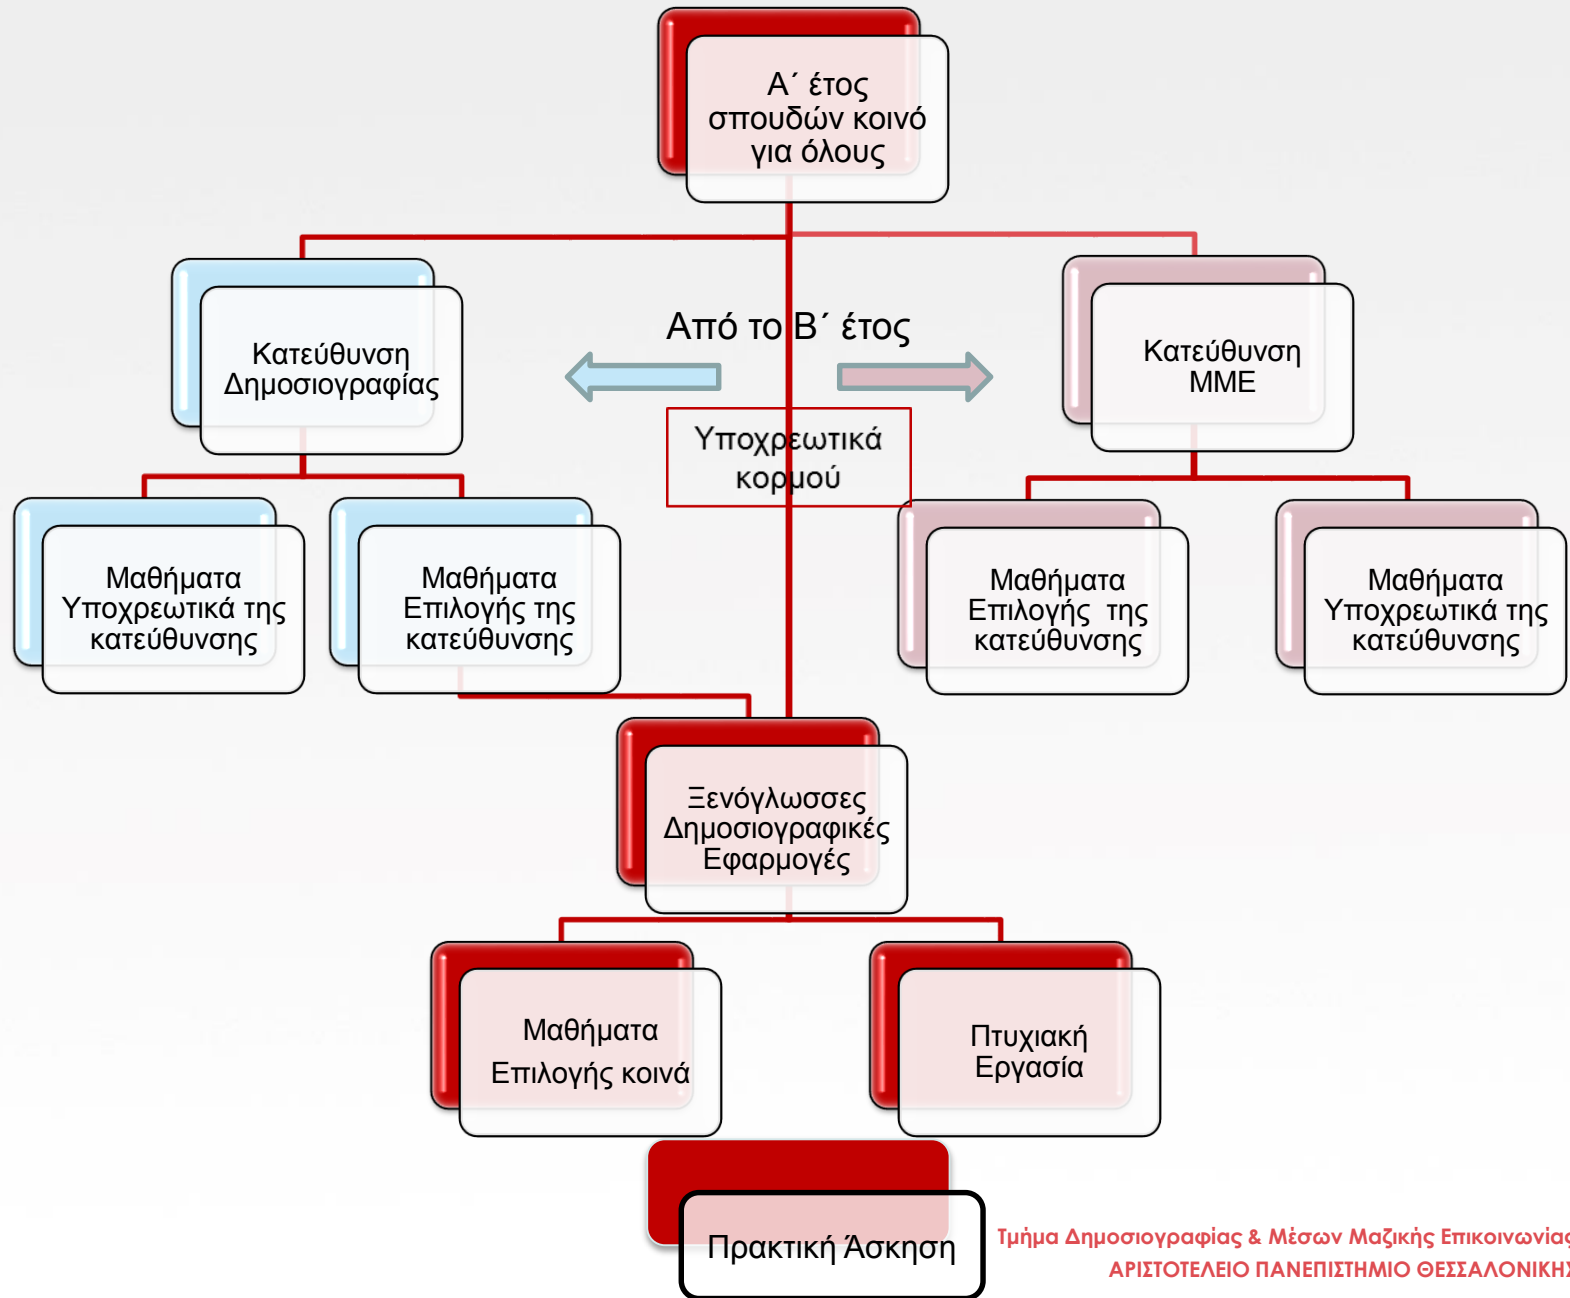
Α΄ έτος σπουδών κοινό για όλους

Από το Β΄ έτος

Κατεύθυνση Δημοσιογραφίας

Υποχρεωτικά κορμού

Κατεύθυνση ΜΜΕ

Μαθήματα Υποχρεωτικά της κατεύθυνσης

Μαθήματα Επιλογής της κατεύθυνσης

Μαθήματα Επιλογής της κατεύθυνσης

Μαθήματα Υποχρεωτικά της κατεύθυνσης

Ξενόγλωσσες Δημοσιογραφικές Εφαρμογές

Μαθήματα Επιλογής κοινά

Πτυχιακή Εργασία

Πρακτική Άσκηση

Τμήμα Δημοσιογραφίας & Μέσων Μαζικής Επικοινωνίας
ΑΡΙΣΤΟΤΕΛΕΙΟ ΠΑΝΕΠΙΣΤΗΜΙΟ ΘΕΣΣΑΛΟΝΙΚΗΣ